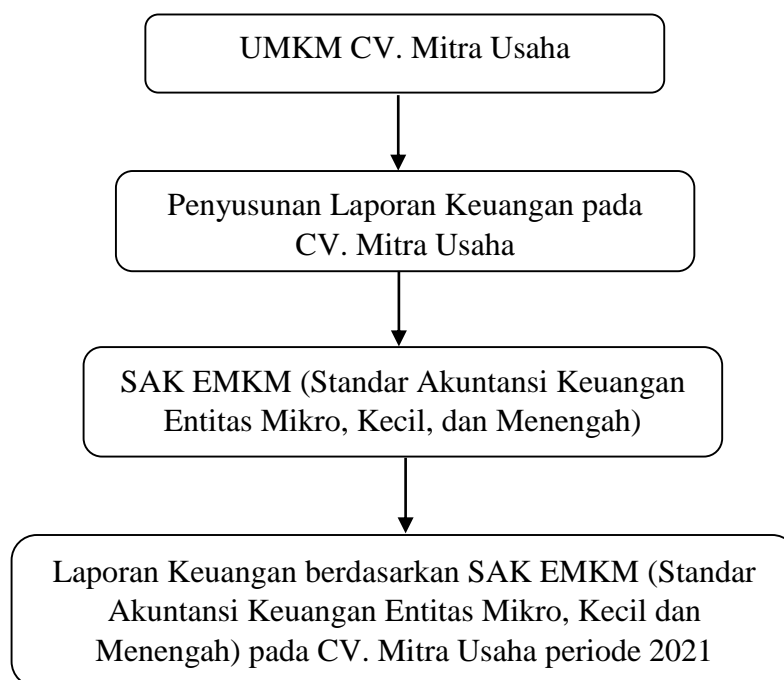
UMKM CV. Mitra Usaha

Penyusunan Laporan Keuangan pada CV. Mitra Usaha

SAK EMKM (Standar Akuntansi Keuangan Entitas Mikro, Kecil, dan Menengah)

Laporan Keuangan berdasarkan SAK EMKM (Standar Akuntansi Keuangan Entitas Mikro, Kecil dan Menengah) pada CV. Mitra Usaha periode 2021